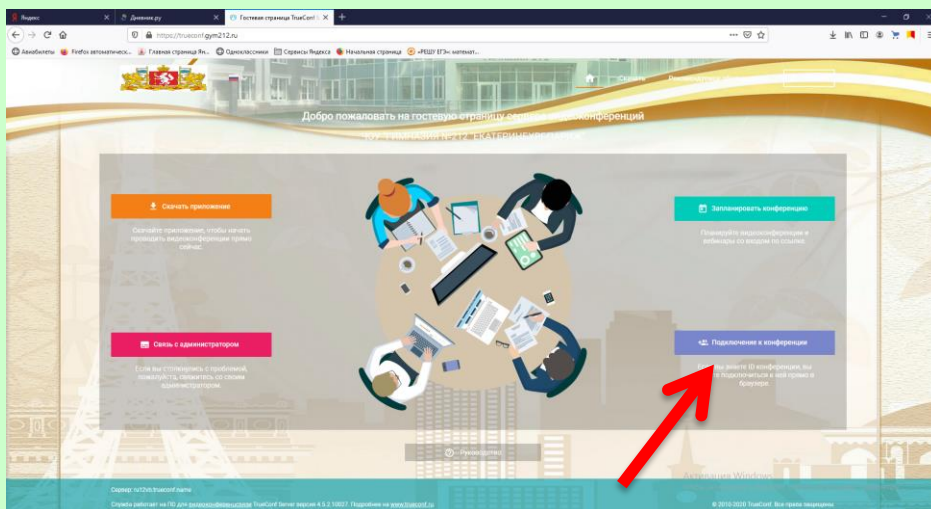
Яндекс | Дневник.ру | Гостевая страница TrueConf

https://trueconf.gym212.ru

Авиабилеты | Firefox автоматическ... | Главная страница Ян... | Одноклассники | Сервисы Яндекса | Начальная страница | «РЕШУ ЕГЭ»: математ...

Скачать

Добро пожаловать на гостевую страницу сервиса видеоконференций

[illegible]

Скачать приложение

Скачайте приложение, чтобы начать проводить видеоконференции прямо сейчас.

Запланировать конференцию

Планируйте видеоконференции и вебинары со входом по ссылке

Связь с администратором

Если вы столкнулись с проблемой, пожалуйста, свяжитесь со своим администратором.

Подключение к конференции

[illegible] ID конференции, вы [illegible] подключиться к ней прямо в браузере.

Руководство

Активация Windows

Сервер: ru12vb.trueconf.name

Служба работает на ПО для видеоконференцсвязи TrueConf Server версии 4.5.2.10027. Подробнее на www.trueconf.ru

© 2010-2020 TrueConf. Все права защищены